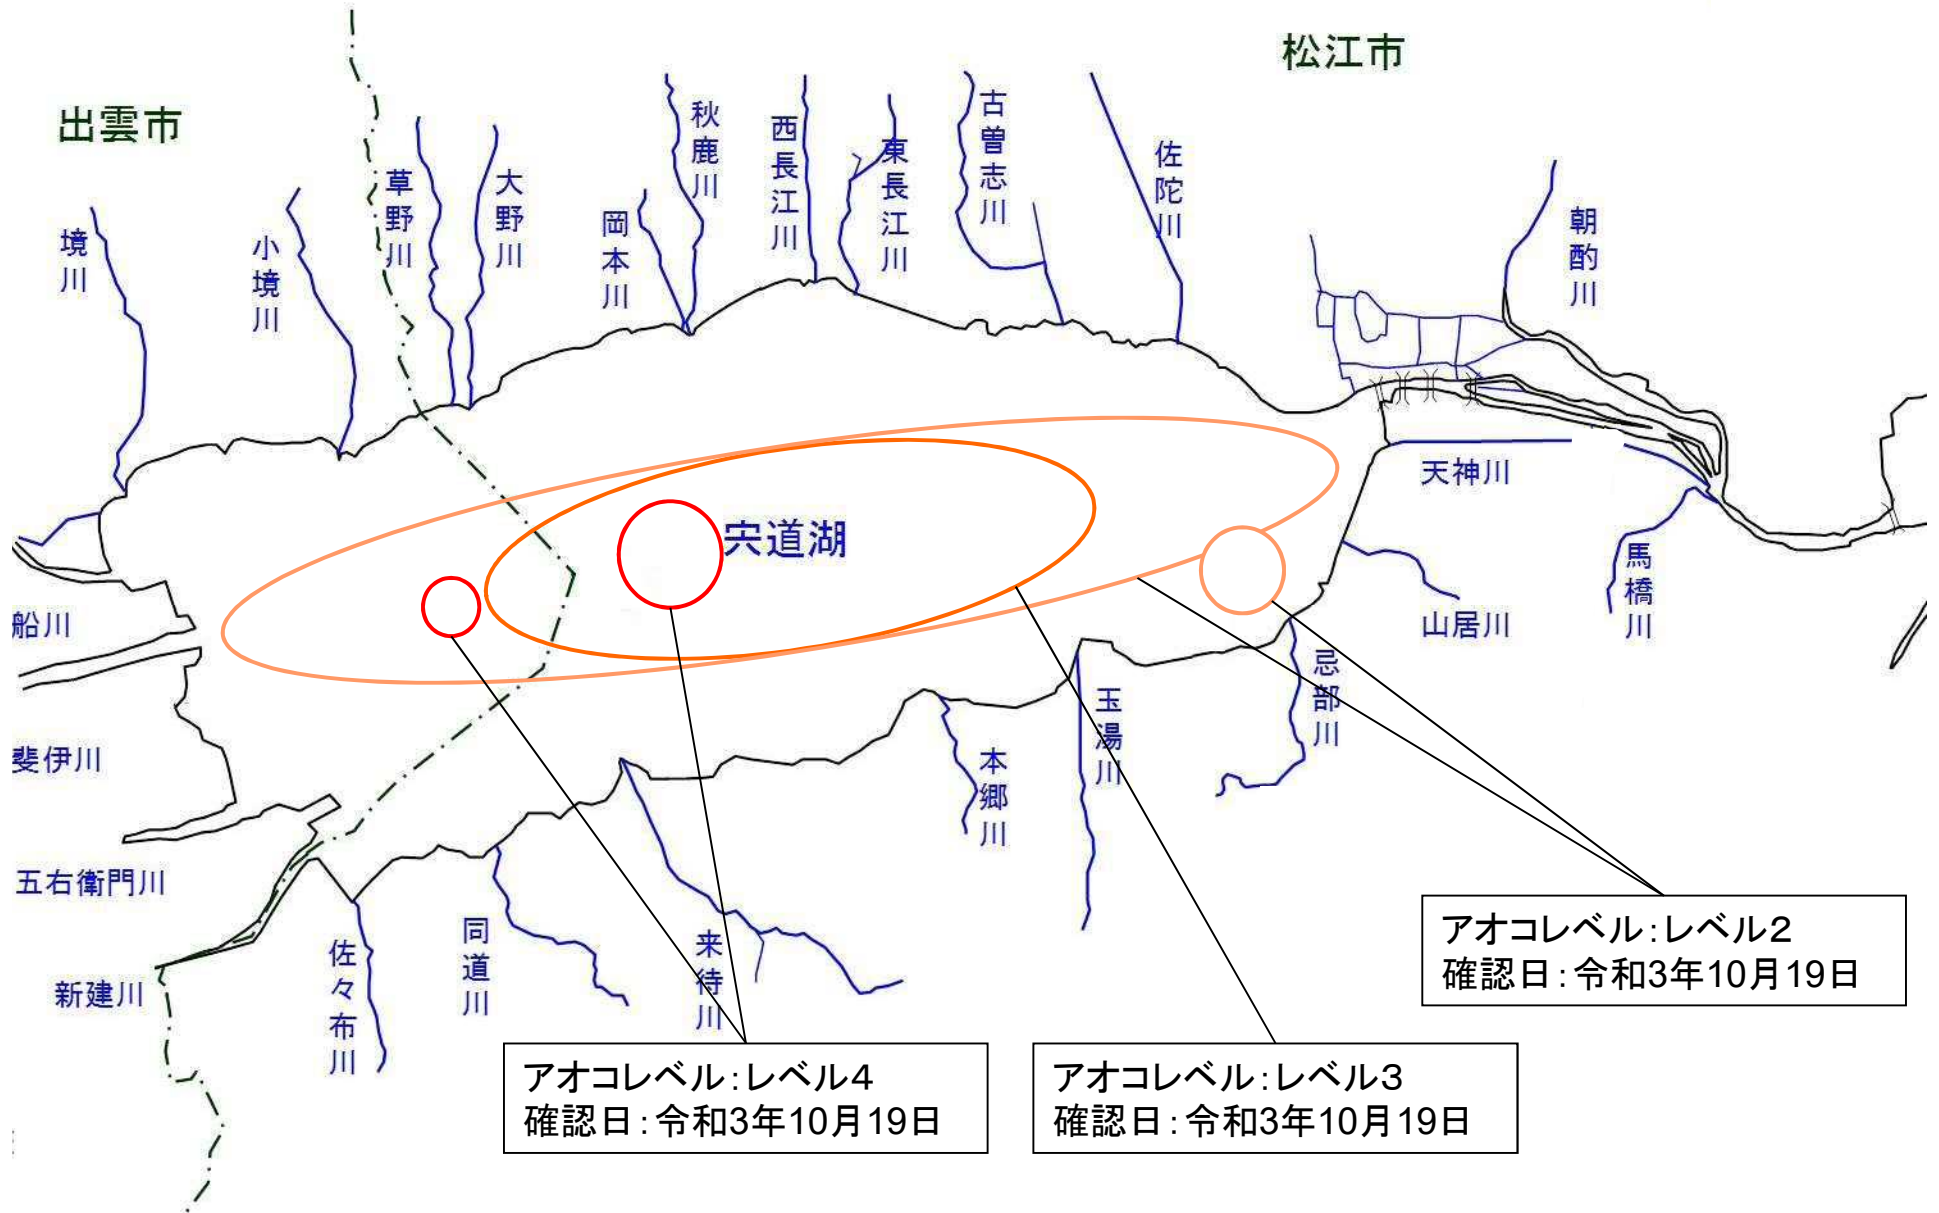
松江市

出雲市

境川

小境川

草野川

大野川

岡本川

秋鹿川

西長江川

東長江川

古曽志川

佐陀川

朝酌川

天神川

馬橋川

宍道湖

船川

山居川

斐伊川

忌部川

玉湯川

本郷川

五右衛門川

新建川

佐々布川

同道川

来待川

アオコレベル:レベル2
確認日:令和3年10月19日

アオコレベル:レベル4
確認日:令和3年10月19日

アオコレベル:レベル3
確認日:令和3年10月19日